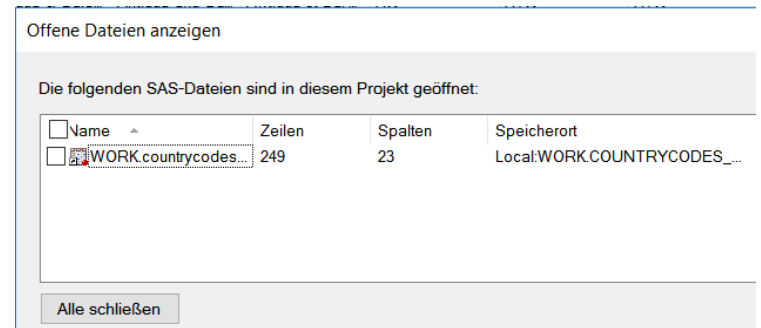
Offene Dateien anzeigen

Die folgenden SAS-Dateien sind in diesem Projekt geöffnet:

| Name | Zeilen | Spalten | Speicherort |
|---|---|---|---|
| WORK.countrycodes... | 249 | 23 | Local:WORK.COUNTRYCODES_... |

Alle schließen